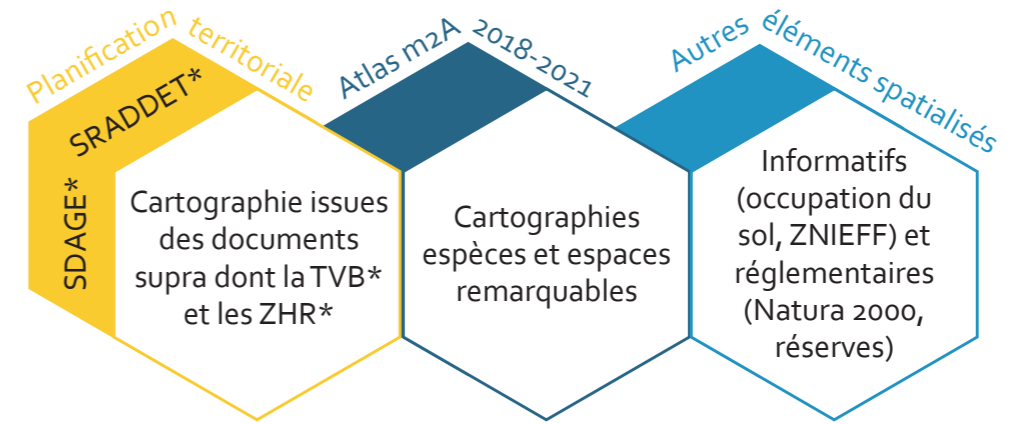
Planification territoriale

SRADDET*

SDAGE*

Cartographie issues des documents supra dont la TVB* et les ZHR*

Atlas m2A 2018-2021

Cartographies espèces et espaces remarquables

Autres éléments spatialisés

Informatifs (occupation du sol, ZNIEFF) et réglementaires (Natura 2000, réserves)